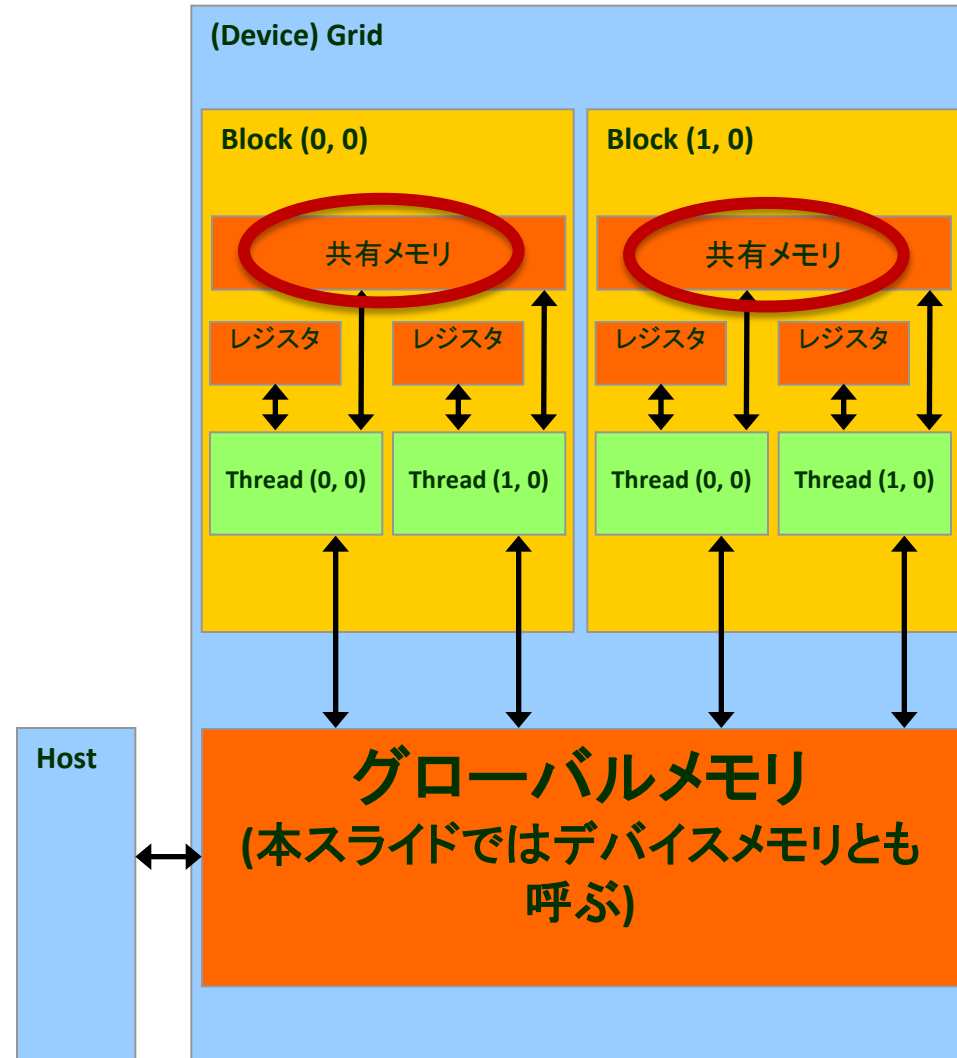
(Device) Grid

Block (0, 0)

共有メモリ

レジスタ

レジスタ

Thread (0, 0)

Thread (1, 0)

Block (1, 0)

共有メモリ

レジスタ

レジスタ

Thread (0, 0)

Thread (1, 0)

Host

グローバルメモリ
(本スライドではデバイスメモリとも呼ぶ)